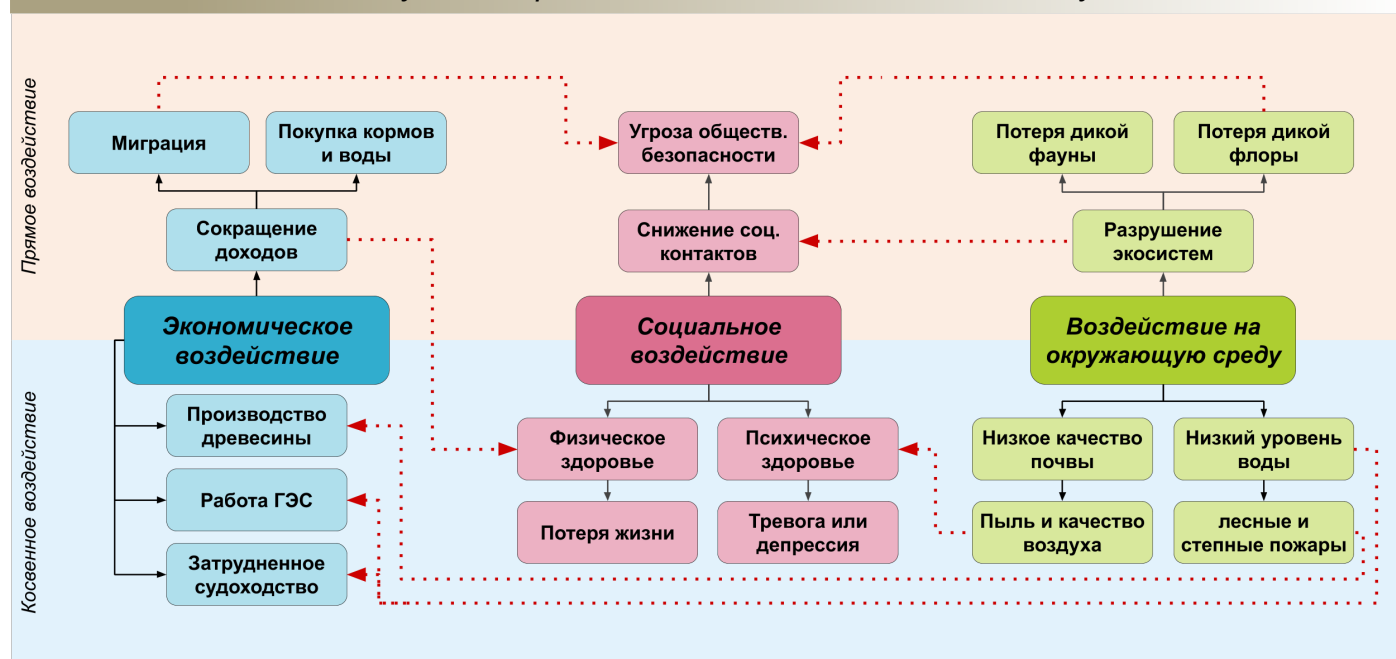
Прямое воздействие

Миграция

Покупка кормов и воды

Сокращение доходов

Угроза обществ. безопасности

Снижение соц. контактов

Потеря дикой фауны

Потеря дикой флоры

Разрушение экосистем

Экономическое воздействие

Социальное воздействие

Воздействие на окружающую среду

Косвенное воздействие

Производство древесины

Работа ГЭС

Затрудненное судоходство

Физическое здоровье

Потеря жизни

Психическое здоровье

Тревога или депрессия

Низкое качество почвы

Пыль и качество воздуха

Низкий уровень воды

лесные и степные пожары